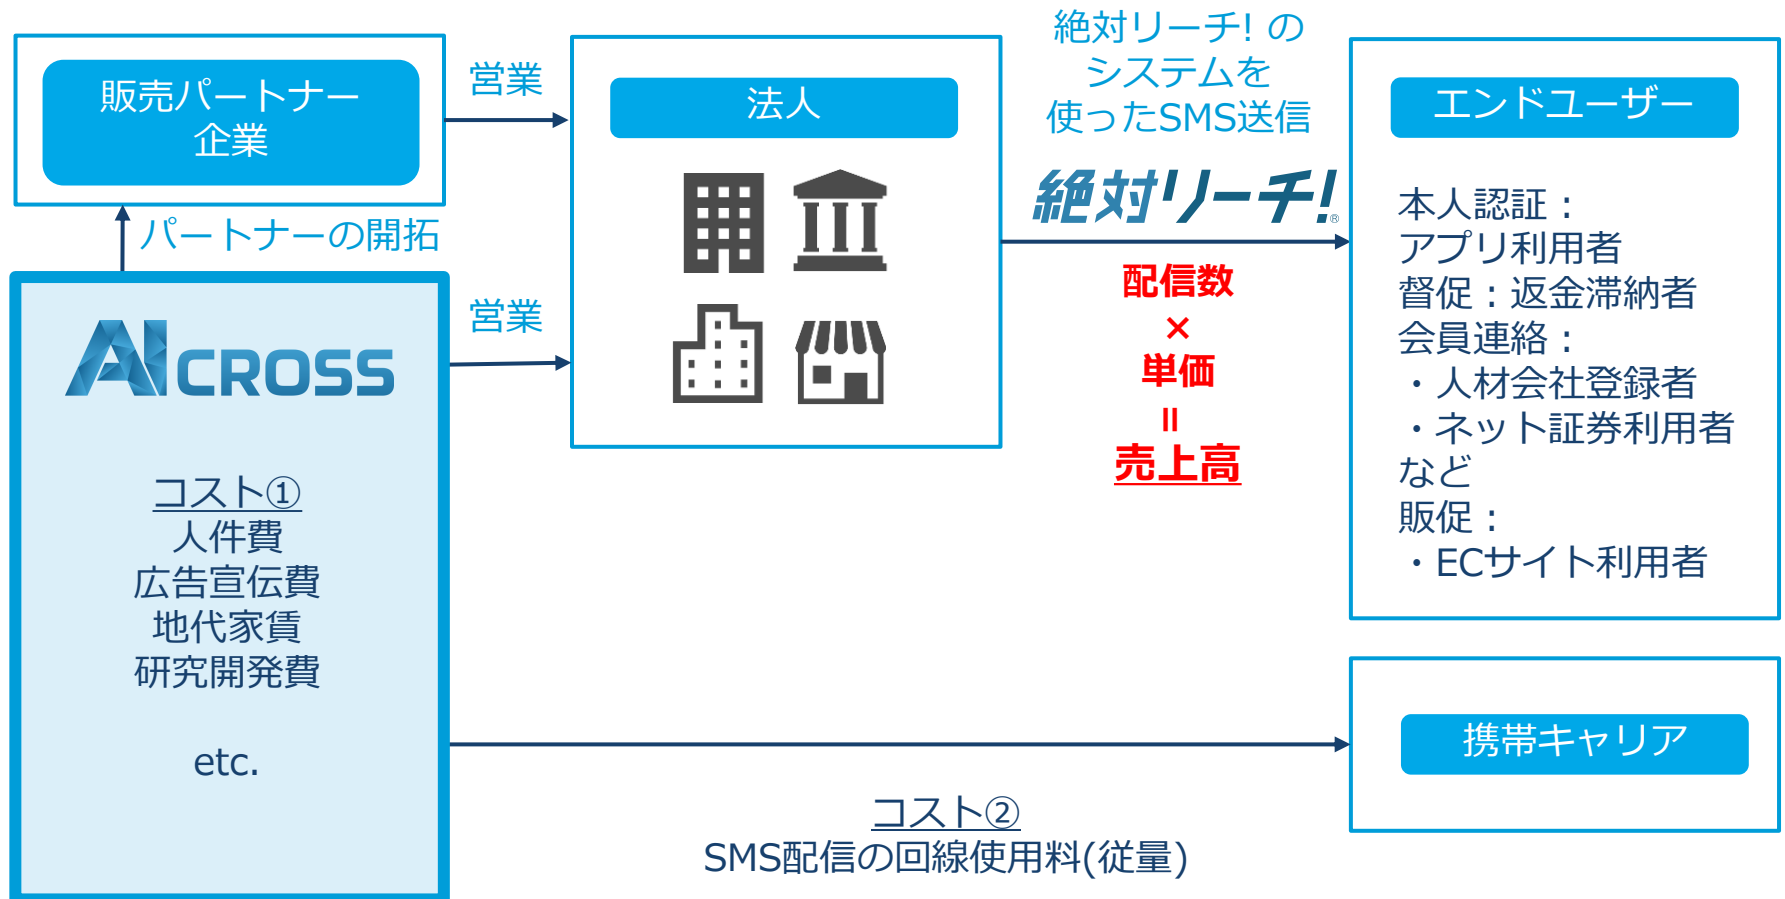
販売パートナー企業

営業

法人

絶対リーチ! のシステムを使ったSMS送信

エンドユーザー

パートナーの開拓

絶対リーチ!®

配信数
×
単価
=
売上高

本人認証：
アプリ利用者
督促：返金滞納者
会員連絡：
・人材会社登録者
・ネット証券利用者
など
販促：
・ECサイト利用者

営業

AI CROSS

コスト①
人件費
広告宣伝費
地代家賃
研究開発費

etc.

携帯キャリア

コスト②
SMS配信の回線使用料(従量)